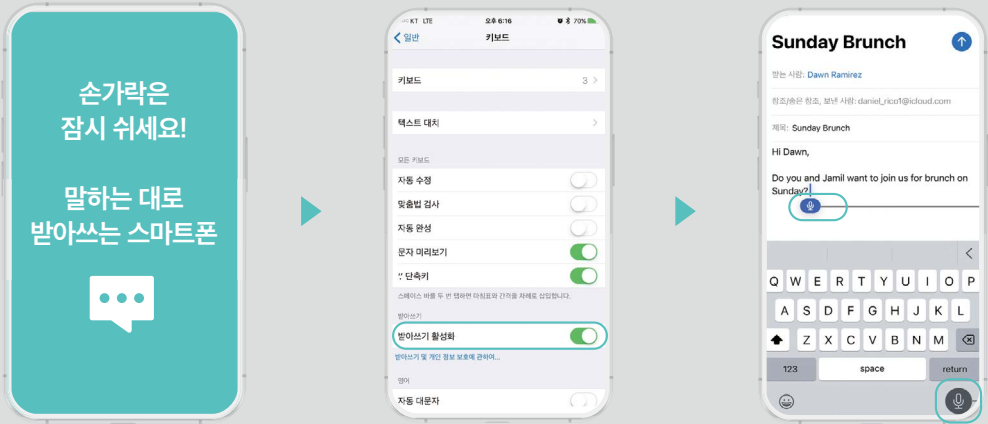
손가락은
잠시 쉬세요!

말하는 대로
받아쓰는 스마트폰

KT LTE 오후 6:16 70%
< 일반 키보드
키보드 3 >
텍스트 대치 >
모든 키보드
자동 수정
맞춤법 검사
자동 완성
문자 미리보기
'.' 단축키
스페이스 바를 두 번 탭하면 마침표와 간격을 차례로 삽입합니다.
받아쓰기
받아쓰기 활성화
받아쓰기 및 개인 정보 보호에 관하여...
영어
자동 대문자

Sunday Brunch
받는 사람: Dawn Ramirez
참조/숨은 참조, 보낸 사람: daniel_rico1@icloud.com
제목: Sunday Brunch
Hi Dawn,
Do you and Jamil want to join us for brunch on Sunday?
Q W E R T Y U I O P
A S D F G H J K L
Z X C V B N M
123 space return